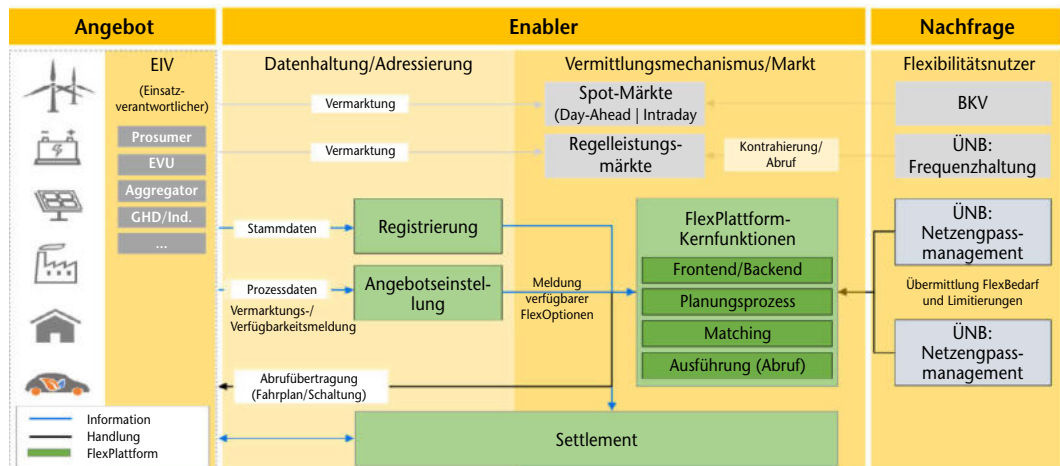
Angebot

Enabler

Nachfrage

EIV
(Einsatzverantwortlicher)

Prosumer
EVU
Aggregator
GHD/Ind.
...

Datenhaltung/Adressierung

Vermittlungsmechanismus/Markt

Flexibilitätsnutzer

Vermarktung

Spot-Märkte
(Day-Ahead | Intraday

BKV

Vermarktung

Regelleistungsmärkte

Kontrahierung/
Abruf

ÜNB:
Frequenzhaltung

Stammdaten

Registrierung

FlexPlattform-
Kernfunktionen

Frontend/Backend
Planungsprozess
Matching
Ausführung (Abruf)

ÜNB:
Netzengpassmanagement

Prozessdaten

Vermarktungs-/
Verfügbarkeitsmeldung

Angebotseinstellung

Meldung
verfügbarer
FlexOptionen

Übermittlung FlexBedarf
und Limitierungen

ÜNB:
Netzengpassmanagement

Abrufübertragung
(Fahrplan/Schaltung)

Information
Handlung
FlexPlattform

Settlement